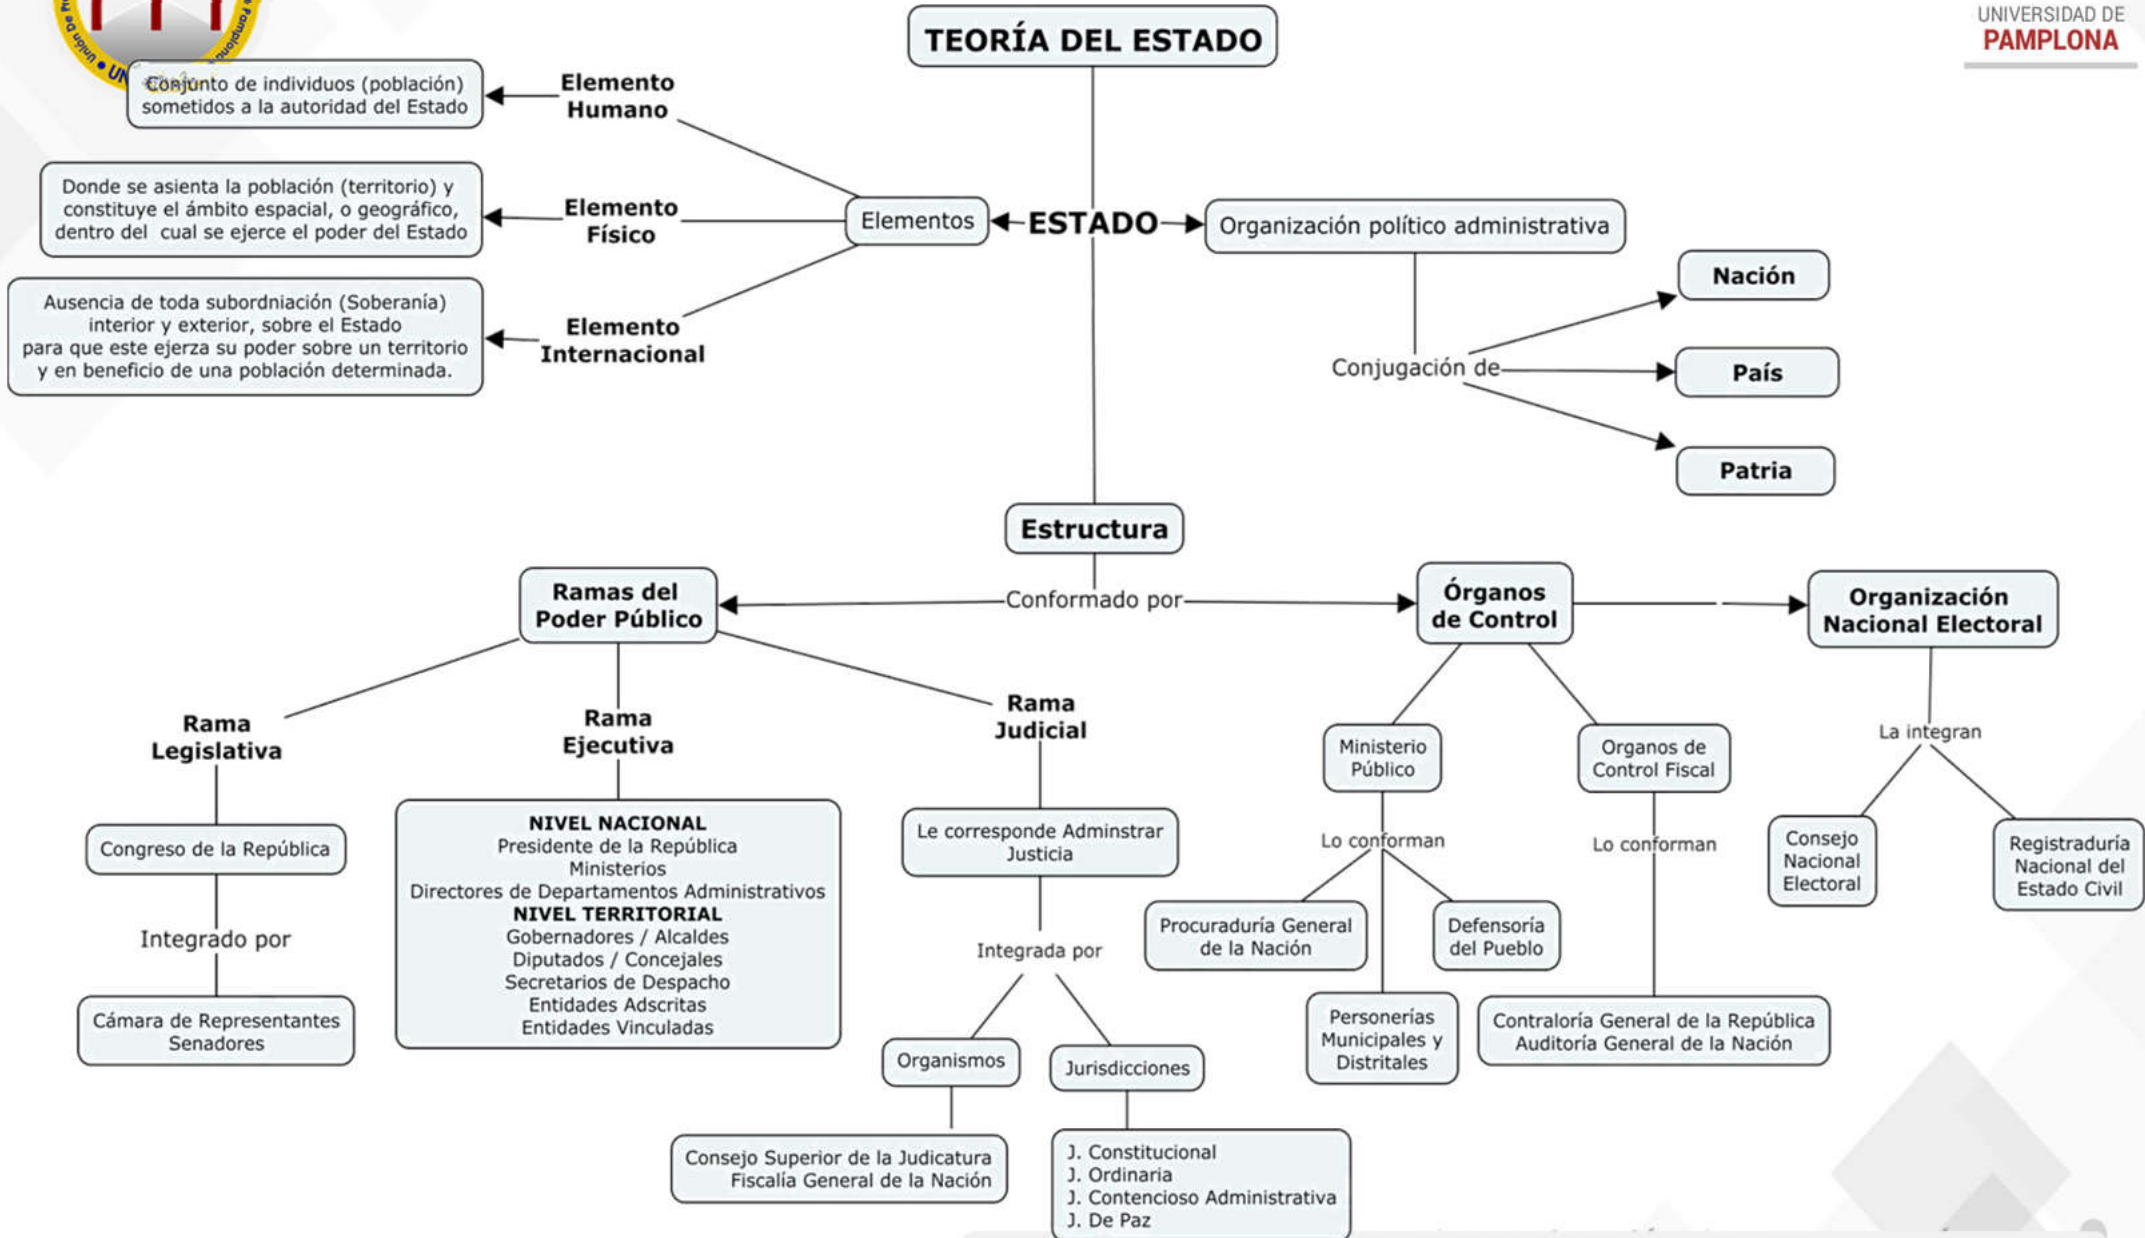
UNIVERSIDAD DE
PAMPLONA

TEORÍA DEL ESTADO

ESTADO

Elementos

Elemento Humano
Conjunto de individuos (población) sometidos a la autoridad del Estado

Elemento Físico
Donde se asienta la población (territorio) y constituye el ámbito espacial, o geográfico, dentro del cual se ejerce el poder del Estado

Elemento Internacional
Ausencia de toda subordniación (Soberanía) interior y exterior, sobre el Estado para que este ejerza su poder sobre un territorio y en beneficio de una población determinada.

Organización político administrativa
Conjugación de
Nación
País
Patria

Estructura
Conformado por

Ramas del Poder Público

Rama Legislativa
Congreso de la República
Integrado por
Cámara de Representantes
Senadores

Rama Ejecutiva
NIVEL NACIONAL
Presidente de la República
Ministerios
Directores de Departamentos Administrativos
NIVEL TERRITORIAL
Gobernadores / Alcaldes
Diputados / Concejales
Secretarios de Despacho
Entidades Adscritas
Entidades Vinculadas

Rama Judicial
Le corresponde Adminstrar Justicia
Integrada por
Organismos
Consejo Superior de la Judicatura
Fiscalía General de la Nación
Jurisdicciones
J. Constitucional
J. Ordinaria
J. Contencioso Administrativa
J. De Paz

Órganos de Control
Ministerio Público
Lo conforman
Procuraduría General de la Nación
Defensoría del Pueblo
Personerías Municipales y Distritales
Organos de Control Fiscal
Lo conforman
Contraloría General de la República
Auditoría General de la Nación

Organización Nacional Electoral
La integran
Consejo Nacional Electoral
Registraduría Nacional del Estado Civil